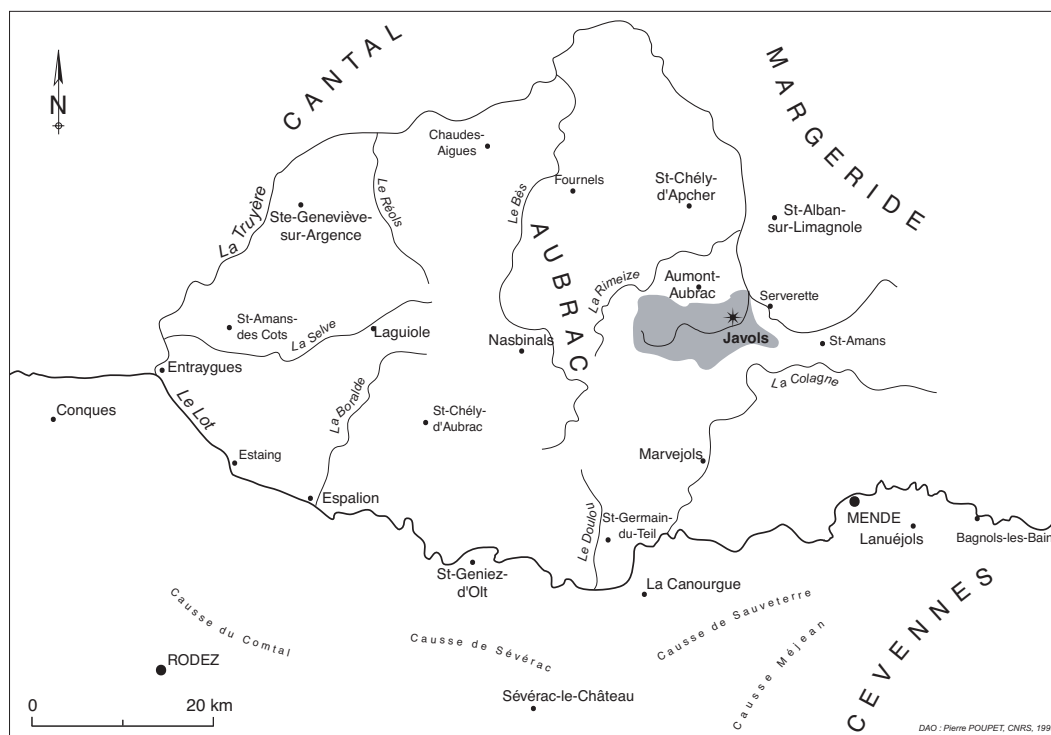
N

CANTAL

MARGERIDE

AUBRAC

CEVENNES

Chaudes-Aigues
Fournels
St-Chély-d'Apcher
St-Alban-sur-Limagnole
Ste-Geneviève-sur-Argence
La Truyère
Le Réols
Le Bès
La Rimeize
Aumont-Aubrac
Serverette
Javols
St-Amans
St-Amans-des Cots
La Selve
Laguiole
Nasbinals
Entraygues
Le Lot
Conques
La Boralde
St-Chély-d'Aubrac
La Colagne
Estaing
Marvejols
Espalion
Le Doulou
St-Germain-du-Teil
MENDE
Lanuéjols
Bagnols-les-Bain
St-Geniez-d'Olt
La Canourgue
Causse du Comtal
Causse de Sévérac
Causse de Sauveterre
Causse Méjean
RODEZ
Sévérac-le-Château
0
20 km
DAO : Pierre POUPET, CNRS, 199